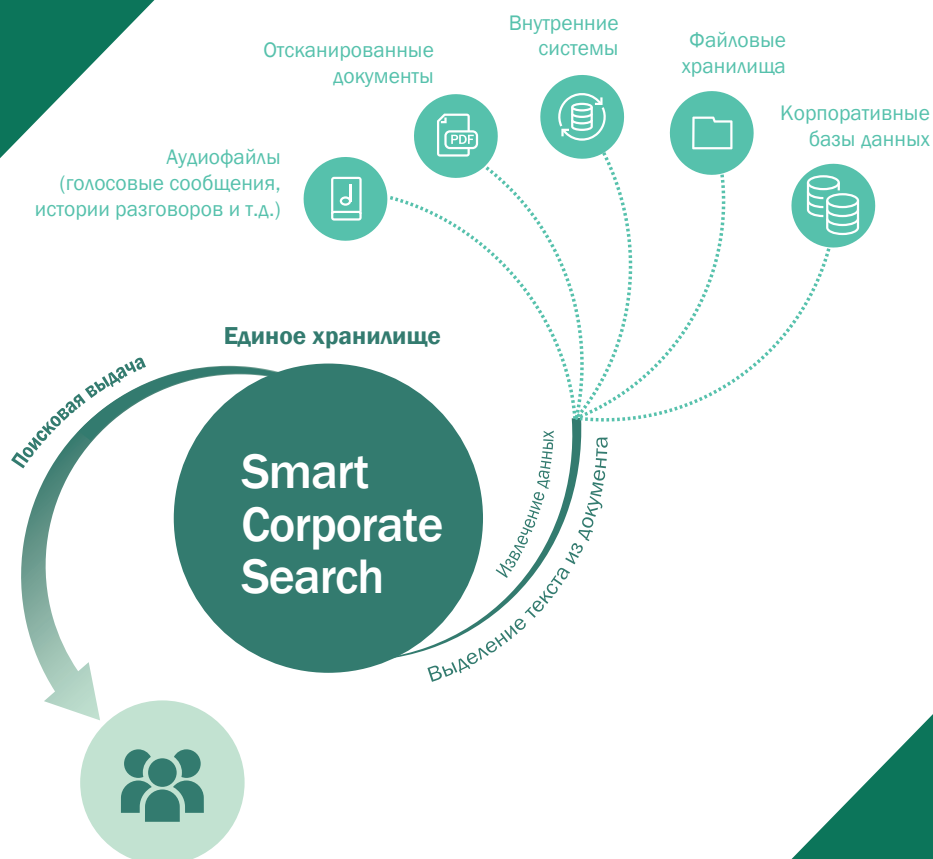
Отсканированные документы

PDF

Внутренние системы

Файловые хранилища

Корпоративные базы данных

Аудиофайлы (голосовые сообщения, истории разговоров и т.д.)

Единое хранилище

Поисковая выдача

Smart Corporate Search

Извлечение данных

Выделение текста из документа